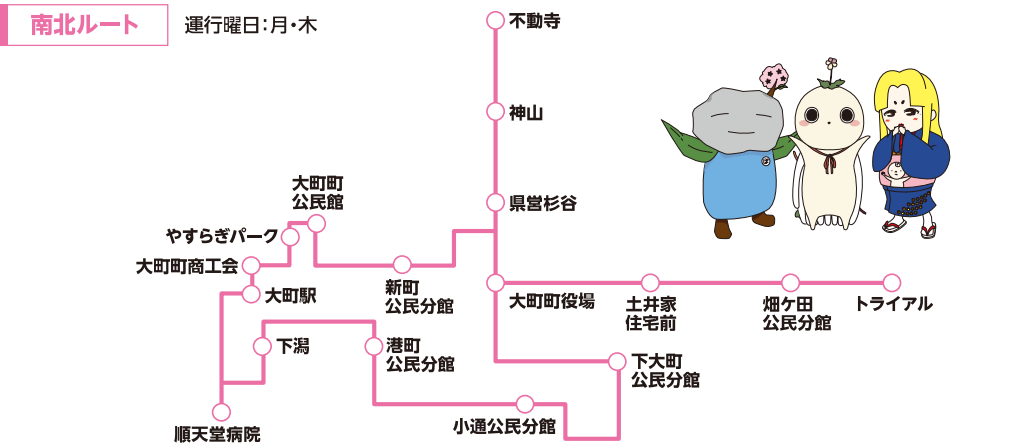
南北ルート

運行曜日：月・木

不動寺

神山

県営杉谷

大町町公民館

やすらぎパーク

大町町商工会

大町駅

新町公民分館

大町町役場

土井家住宅前

畑ケ田公民分館

トライアル

下潟

港町公民分館

下大町公民分館

小通公民分館

順天堂病院